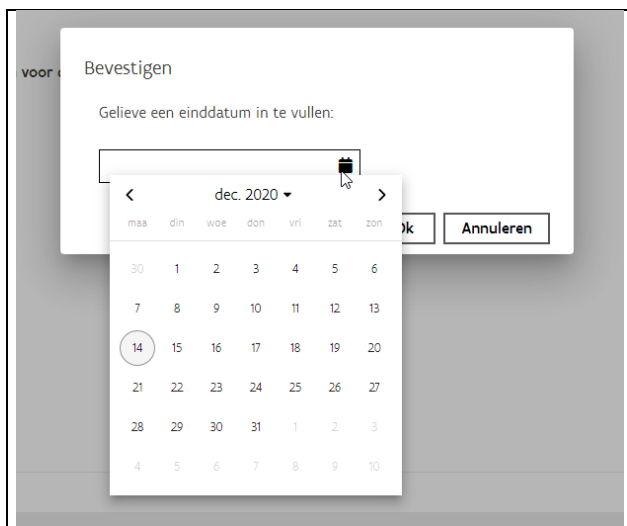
voor

Bevestigen

Gelieve een einddatum in te vullen:

<  dec. 2020 ▾  >

| maa | din | woe | don | vri | zat | zon |
|---|---|---|---|---|---|---|
| 30 | 1 | 2 | 3 | 4 | 5 | 6 |
| 7 | 8 | 9 | 10 | 11 | 12 | 13 |
| 14 | 15 | 16 | 17 | 18 | 19 | 20 |
| 21 | 22 | 23 | 24 | 25 | 26 | 27 |
| 28 | 29 | 30 | 31 | 1 | 2 | 3 |
| 4 | 5 | 6 | 7 | 8 | 9 | 10 |

Ok

Annuleren